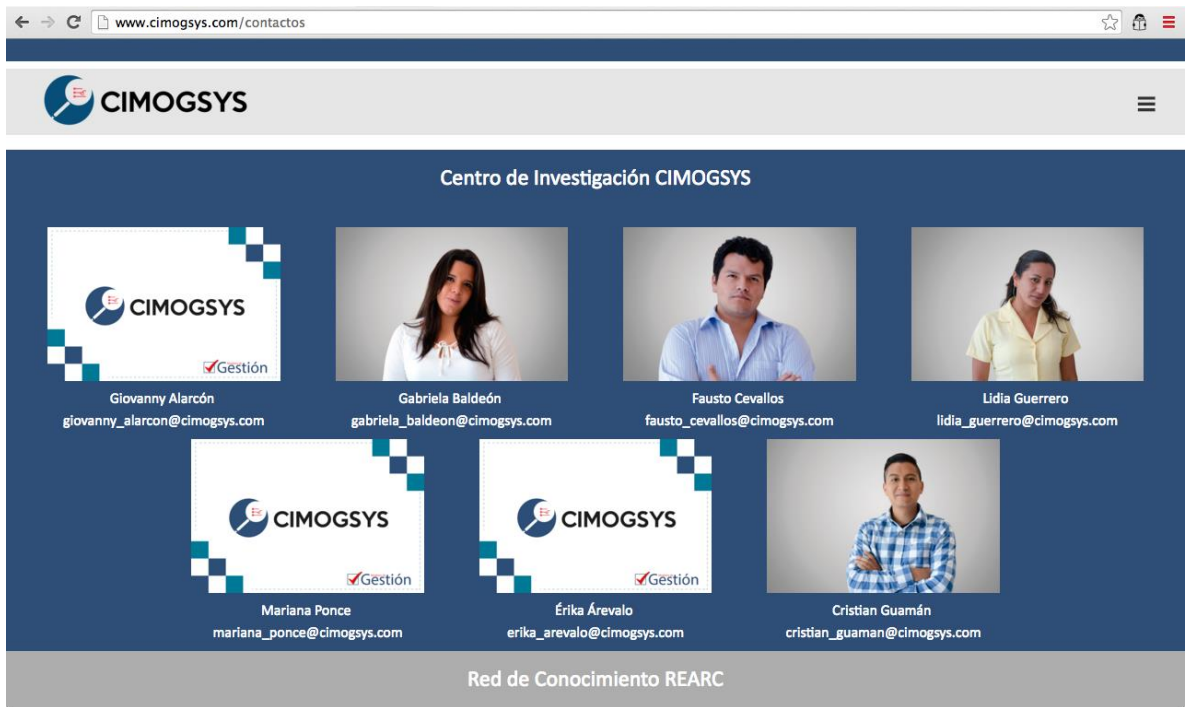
www.cimogsys.com/contactos

CIMOGSYS

Centro de Investigación CIMOGSYS

CIMOGSYS
Gestión

Giovanny Alarcón
giovanny_alarcon@cimogsys.com

Gabriela Baldeón
gabriela_baldeon@cimogsys.com

Fausto Cevallos
fausto_cevallos@cimogsys.com

Lidia Guerrero
lidia_guerrero@cimogsys.com

CIMOGSYS
Gestión

Mariana Ponce
mariana_ponce@cimogsys.com

CIMOGSYS
Gestión

Érika Árevalo
erika_arevalo@cimogsys.com

Cristian Guamán
cristian_guaman@cimogsys.com

Red de Conocimiento REARC